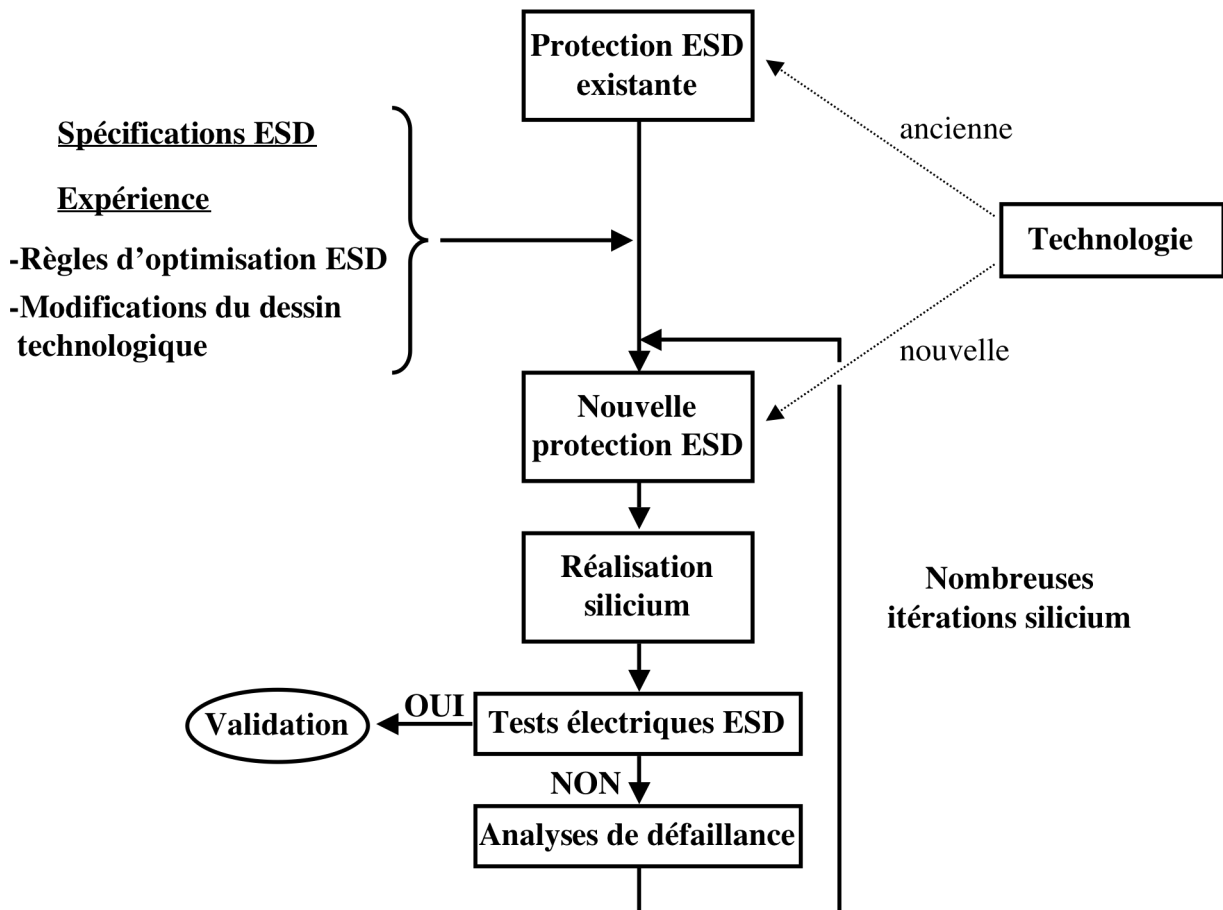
Protection ESD existante

Spécifications ESD

Expérience

-Règles d'optimisation ESD

-Modifications du dessin technologique

ancienne

Technologie

nouvelle

Nouvelle protection ESD

Réalisation silicium

Nombreuses itérations silicium

Validation

OUI

Tests électriques ESD

NON

Analyses de défaillance